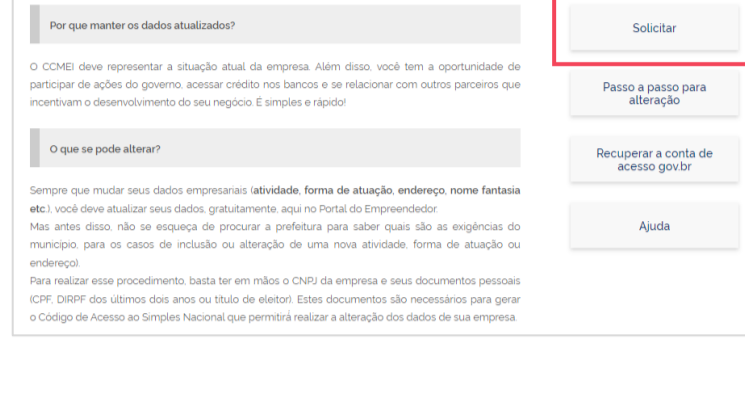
Por que manter os dados atualizados?

O CCMEI deve representar a situação atual da empresa. Além disso, você tem a oportunidade de participar de ações do governo, acessar crédito nos bancos e se relacionar com outros parceiros que incentivam o desenvolvimento do seu negócio. É simples e rápido!

O que se pode alterar?

Sempre que mudar seus dados empresariais (**atividade, forma de atuação, endereço, nome fantasia etc.**), você deve atualizar seus dados, gratuitamente, aqui no Portal do Empreendedor.
Mas antes disso, não se esqueça de procurar a prefeitura para saber quais são as exigências do município, para os casos de inclusão ou alteração de uma nova atividade, forma de atuação ou endereço).
Para realizar esse procedimento, basta ter em mãos o CNPJ da empresa e seus documentos pessoais (CPF, DIRPF dos últimos dois anos ou título de eleitor). Estes documentos são necessários para gerar o Código de Acesso ao Simples Nacional que permitirá realizar a alteração dos dados de sua empresa.

Solicitar

Passo a passo para alteração

Recuperar a conta de acesso gov.br

Ajuda